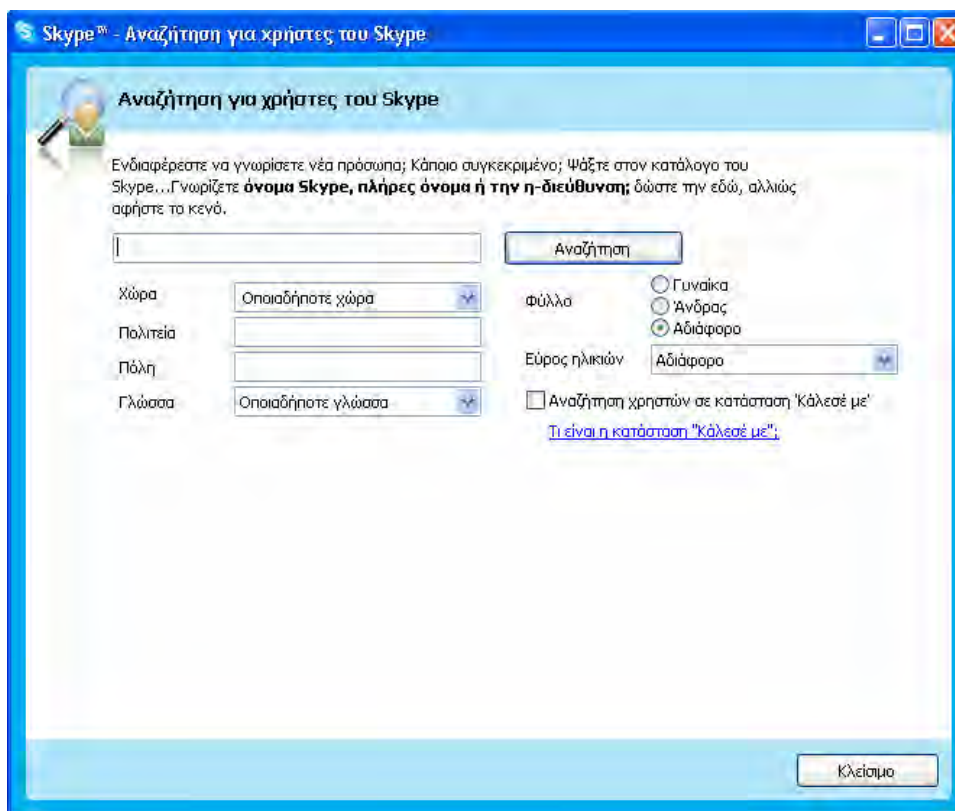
Skype™ - Αναζήτηση για χρήστες του Skype

Αναζήτηση για χρήστες του Skype

Ενδιαφέρεστε να γνωρίσετε νέα πρόσωπα; Κάποιο συγκεκριμένο; Ψάξτε στον κατάλογο του Skype...Γνωρίζετε **όνομα Skype, πλήρες όνομα ή την η-διεύθυνση;** δώστε την εδώ, αλλιώς αφήστε το κενό.

Αναζήτηση

Χώρα Οποιαδήποτε χώρα
Πολιτεία
Πόλη
Γλώσσα Οποιαδήποτε γλώσσα

Φύλλο
Γυναίκα
Άνδρας
Αδιάφορο

Εύρος ηλικιών Αδιάφορο

Αναζήτηση χρηστών σε κατάσταση 'Κάλεσέ με'

Τι είναι η κατάσταση "Κάλεσέ με";

Κλείσιμο